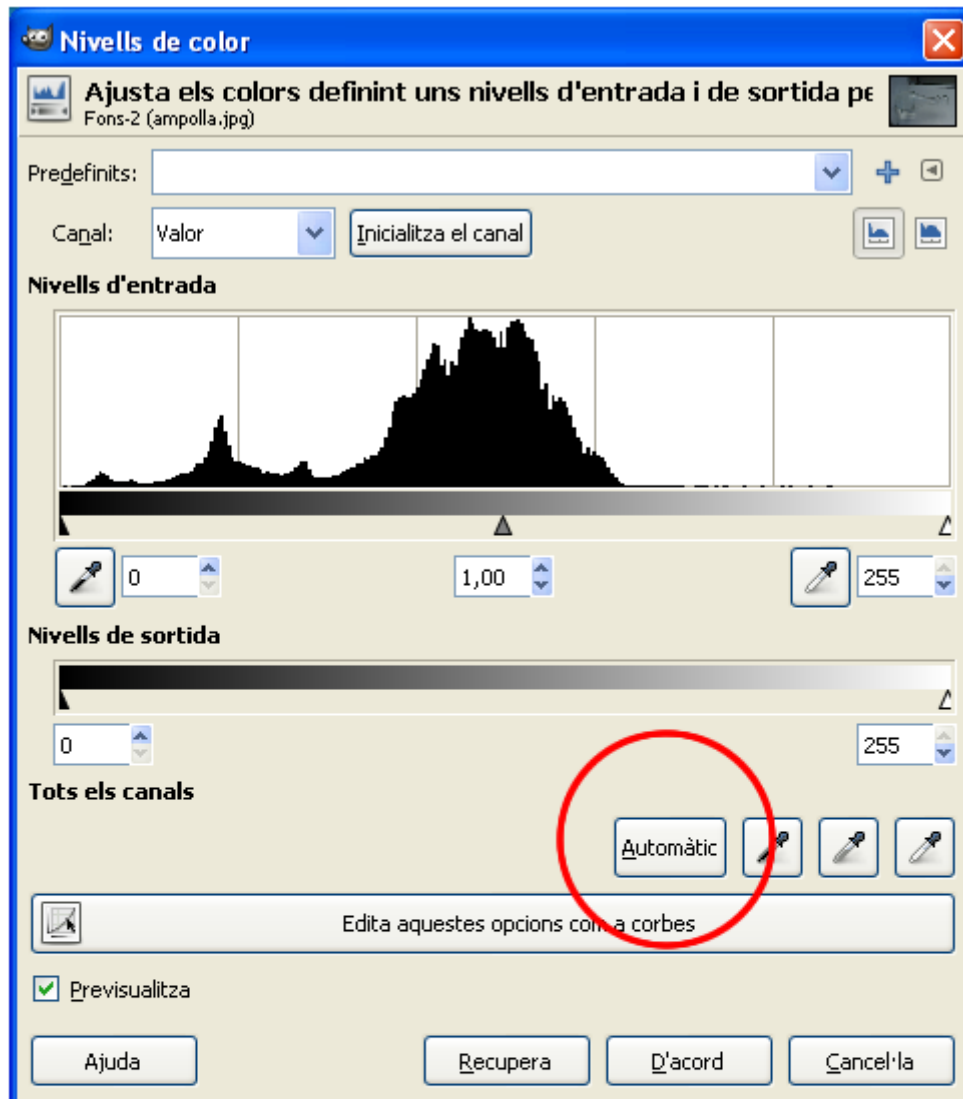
Nivells de color

Ajusta els colors definint uns nivells d'entrada i de sortida pe
Fons-2 (ampolla.jpg)

Predefinits:

Canal: Valor Inicialitza el canal

Nivells d'entrada

0 1,00 255

Nivells de sortida

0 255

Tots els canals

Automàtic

Edita aquestes opcions com a corbes

Previsualitza

Ajuda Recupera D'acord Cancel·la